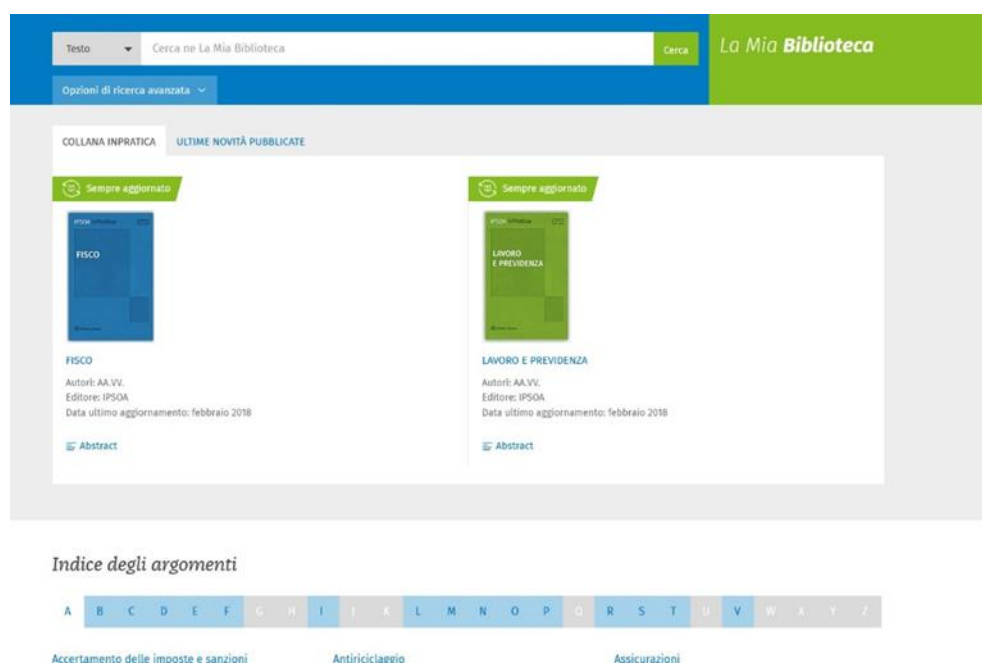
Testo

Cerca ne La Mia Biblioteca

Cerca

La Mia Biblioteca

Opzioni di ricerca avanzata

COLLANA INPRATICA

ULTIME NOVITÀ PUBBLICATE

Sempre aggiornato

IPSOA InPratica

FISCO

FISCO

Autori: AA.VV.
Editore: IPSOA
Data ultimo aggiornamento: febbraio 2018

Abstract

Sempre aggiornato

IPSOA InPratica

LAVORO E PREVIDENZA

LAVORO E PREVIDENZA

Autori: AA.VV.
Editore: IPSOA
Data ultimo aggiornamento: febbraio 2018

Abstract

Indice degli argomenti

A B C D E F G H I J K L M N O P Q R S T U V W X Y Z

Accertamento delle imposte e sanzioni

Antiriciclaggio

Assicurazioni